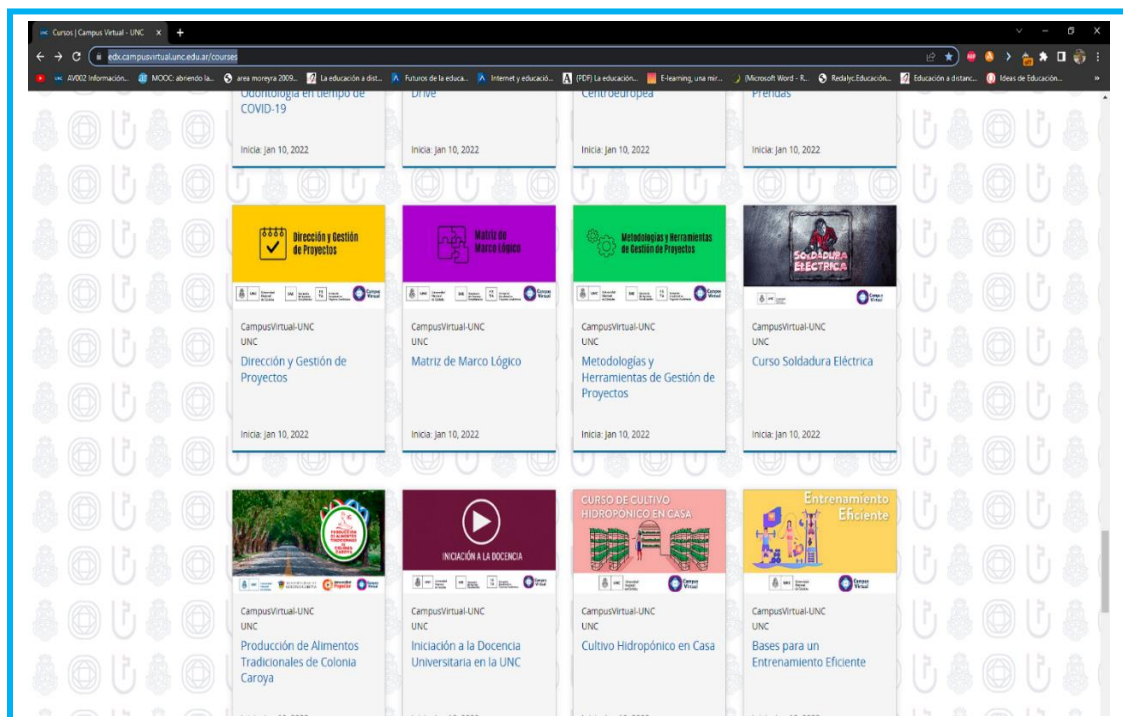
Cursos | Campus Virtual - UNC ×

edx.campusvirtual.unc.edu.ar/courses

AV002 Información... MOOC: abriendo la... area moreyra 2009... La educación a dist... Futuros de la educa... Internet y educació... (PDF) La educación... E-learning, una mir... (Microsoft Word - R... Redalyc.Educación... Educación a distanc... Ideas de Educación...

Odontología en tiempo de COVID-19

Inicia: Jan 10, 2022

Drive

Inicia: Jan 10, 2022

Centroeuropea

Inicia: Jan 10, 2022

Prendas

Inicia: Jan 10, 2022

Dirección y Gestión de Proyectos

CampusVirtual-UNC
UNC
Dirección y Gestión de Proyectos

Inicia: Jan 10, 2022

Matriz de Marco Lógico

CampusVirtual-UNC
UNC
Matriz de Marco Lógico

Inicia: Jan 10, 2022

Metodologías y Herramientas de Gestión de Proyectos

CampusVirtual-UNC
UNC
Metodologías y Herramientas de Gestión de Proyectos

Inicia: Jan 10, 2022

SOLDADURA ELÉCTRICA

Campus Virtual

CampusVirtual-UNC
UNC
Curso Soldadura Eléctrica

Inicia: Jan 10, 2022

PRODUCCIÓN DE ALIMENTOS TRADICIONALES DE COLONIA CAROYA

CampusVirtual-UNC
UNC
Producción de Alimentos Tradicionales de Colonia Caroya

INICIACIÓN A LA DOCENCIA

CampusVirtual-UNC
UNC
Iniciación a la Docencia Universitaria en la UNC

CURSO DE CULTIVO HIDROPÓNICO EN CASA

CampusVirtual-UNC
UNC
Cultivo Hidropónico en Casa

Entrenamiento Eficiente

CampusVirtual-UNC
UNC
Bases para un Entrenamiento Eficiente